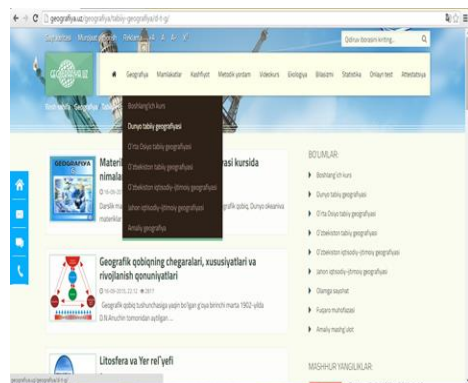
geografiya.uz/geografiya/tabiiy-geografiya/d-t-g/

Saytimiz Murojaat qilish Reklama A A A

Qidiruv iborasini kiriting... Q

GEOGRAFIYA.UZ

Geografiya Mamlakatlar Kashfiyot Metodik yordam Videokurs Ekologiya Bilasizmi Statistika Onlayn test Attestatsiya

Bosh sahifa Geografiya Tabiiy

Boshlang'ich kurs

Dunyo tabiiy geografiyasi

O'rta Osiyo tabiiy geografiyasi

O'zbekiston tabiiy geografiyasi

O'zbekiston iqtisodiy-ijtimoiy geografiyasi

Jahon iqtisodiy-ijtimoiy geografiyasi

Amaliy geografiya

GEOGRAFIYA

Materi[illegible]yasi kursida nimala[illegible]

Darslik ma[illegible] geografik qobiq, Dunyo okeanlva materikla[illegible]

Geografik qobingning chegaralari, xususiyatlari va rivojlanish qonuniyatlari

Geografik qobiq tushunchasiga yaqin bo'lgan g'oya birinchi marta 1902-yilda D.N.Anuchin tomonidan aytilgan ...

Litosfera va Yer rel'yefi

BO'LIMLAR:

Boshlang'ich kurs

Dunyo tabiiy geografiyasi

O'rta Osiyo tabiiy geografiyasi

O'zbekiston tabiiy geografiyasi

O'zbekiston iqtisodiy-ijtimoiy geografiyasi

Jahon iqtisodiy-ijtimoiy geografiyasi

Olamga sayohat

Fuqaro muhofazasi

Amaliy mashg'ulot

MASHHUR YANGILIKLAR

geografiya.uz/geografiya/d-t-g/